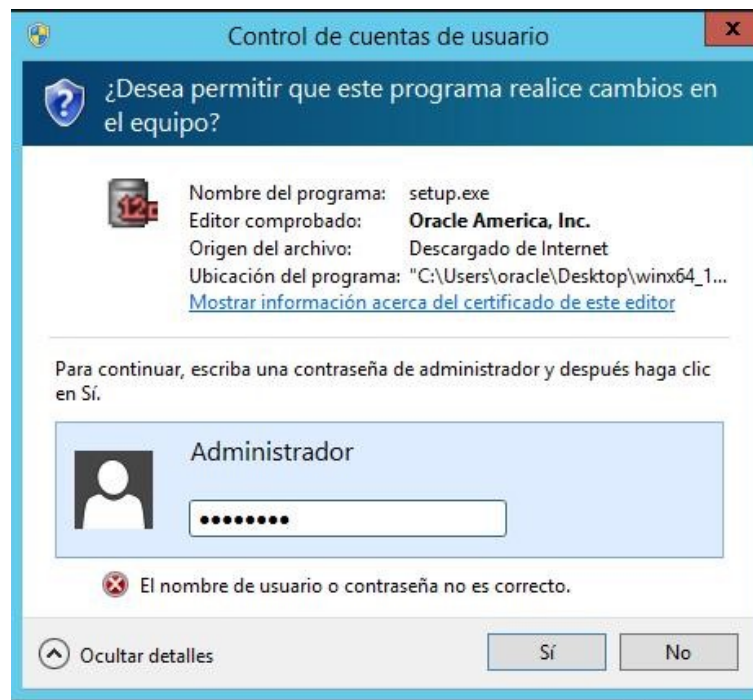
Control de cuentas de usuario

¿Desea permitir que este programa realice cambios en el equipo?

12c

| | |
|---|---|
| Nombre del programa: | setup.exe |
| Editor comprobado: | **Oracle America, Inc.** |
| Origen del archivo: | Descargado de Internet |
| Ubicación del programa: | "C:\Users\oracle\Desktop\winx64_1... |

Mostrar información acerca del certificado de este editor

Para continuar, escriba una contraseña de administrador y después haga clic en Sí.

Administrador

••••••••

El nombre de usuario o contraseña no es correcto.

Ocultar detalles

Sí

No